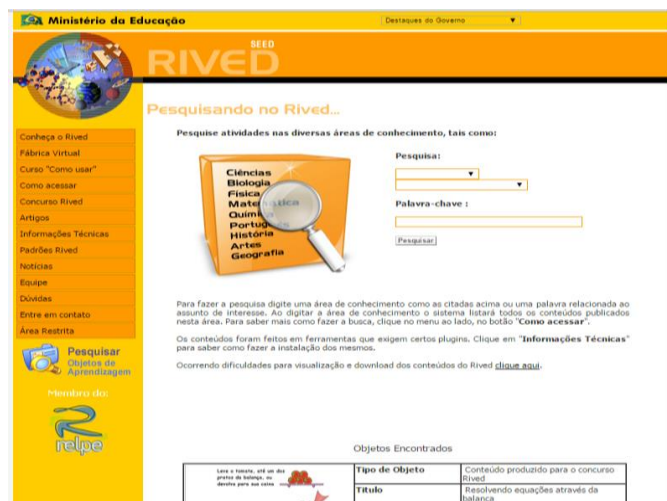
Ministério da Educação

Destaques do Governo

SEED
RIVED

Pesquisando no Rived...

Conheça o Rived
Fábrica Virtual
Curso "Como usar"
Como acessar
Concurso Rived
Artigos
Informações Técnicas
Padrões Rived
Notícias
Equipe
Dúvidas
Entre em contato
Área Restrita

Pesquisar
Objetos de Aprendizagem

Membro do:
relpe

Pesquise atividades nas diversas áreas de conhecimento, tais como:

Ciências
Biologia
Física
Matemática
Química
Português
História
Artes
Geografia

Pesquisa:

Palavra-chave :

Pesquisar

Para fazer a pesquisa digite uma área de conhecimento como as citadas acima ou uma palavra relacionada ao assunto de interesse. Ao digitar a área de conhecimento o sistema listará todos os conteúdos publicados nesta área. Para saber mais como fazer a busca, clique no menu ao lado, no botão "Como acessar".

Os conteúdos foram feitos em ferramentas que exigem certos plugins. Clique em "Informações Técnicas" para saber como fazer a instalação dos mesmos.

Ocorrendo dificuldades para visualização e download dos conteúdos do Rived clique aqui.

Objetos Encontrados

| Leve o tomate, até um dos pratos da balança, ou devolva para sua caixa | Tipo de Objeto | Conteúdo produzido para o concurso Rived |
|---|---|---|
| | Titulo | Resolvendo equações através da balança |